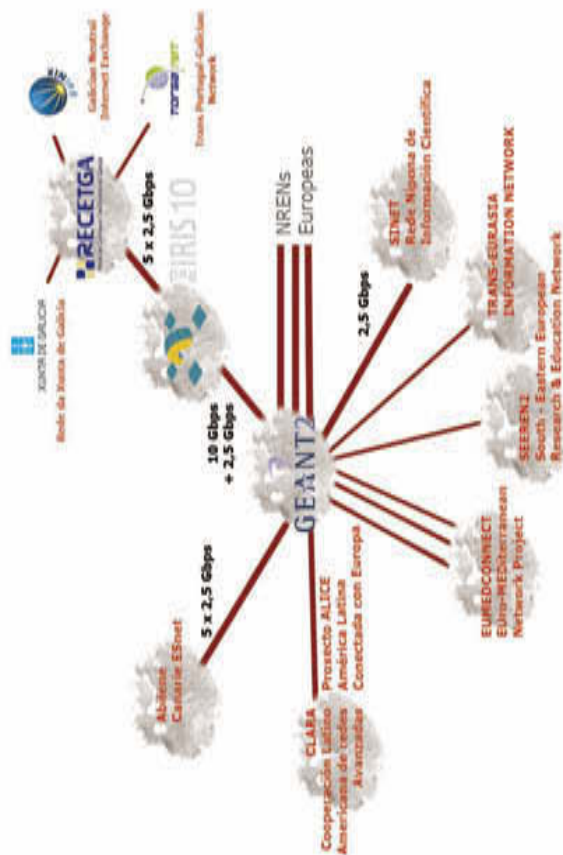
XUNTA DE GALICIA
Rede da Xunta de Galicia

RECETGA

Galician Neutral Internet Exchange

Trans Portugal Galician Network

5 x 2,5 Gbps

RIS 10

NRENs Europeas

10 Gbps + 2,5 Gbps

GEANT2

2,5 Gbps

SINET
Rede Nipona de Información Científica

TRANS-EURASIA INFORMATION NETWORK

SEEREN2
South - Eastern European Research & Education Network

EUMEDCONNECT
EUro-MEDiterranean Network Project

5 x 2,5 Gbps

Abilene
Canarie ESnet

CLARA
Cooperación Latino Americana de redes Avanzadas

Proyecto ALICE
América Latina Conectada con Europa